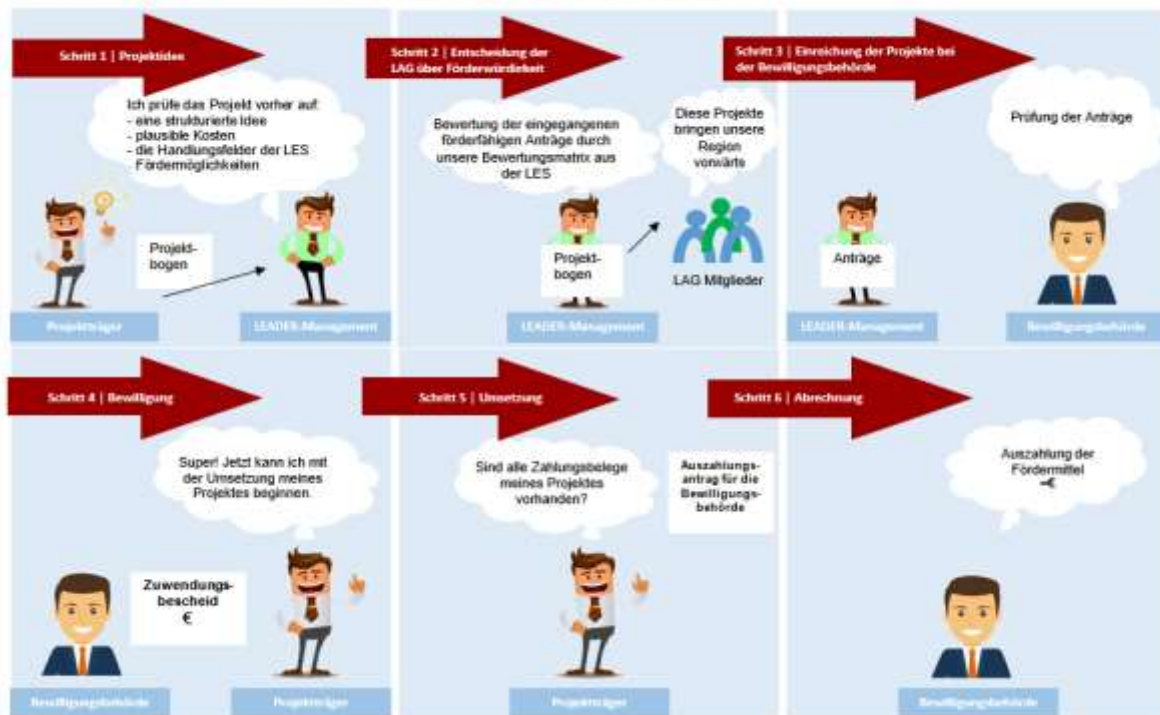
Schritt 1 | Projektidee

Ich prüfe das Projekt vorher auf:
- eine strukturierte Idee
- plausible Kosten
- die Handlungsfelder der LES Fördermöglichkeiten

Projektbogen

Projektträger

LEADER-Management

Schritt 2 | Entscheidung der LAG über Förderwürdigkeit

Bewertung der eingegangenen förderfähigen Anträge durch unsere Bewertungsmatrix aus der LES

Diese Projekte bringen unsere Region vorwärts

Projektbogen

LAG Mitglieder

LEADER-Management

Schritt 3 | Einreichung der Projekte bei der Bewilligungsbehörde

Prüfung der Anträge

Anträge

LEADER-Management

Bewilligungsbehörde

Schritt 4 | Bewilligung

Super! Jetzt kann ich mit der Umsetzung meines Projektes beginnen.

Zuwendungsbescheid
€

Bewilligungsbehörde

Projektträger

Schritt 5 | Umsetzung

Sind alle Zahlungsbelege meines Projektes vorhanden?

Auszahlungsantrag für die Bewilligungsbehörde

Projektträger

Schritt 6 | Abrechnung

Auszahlung der Fördermittel

Bewilligungsbehörde